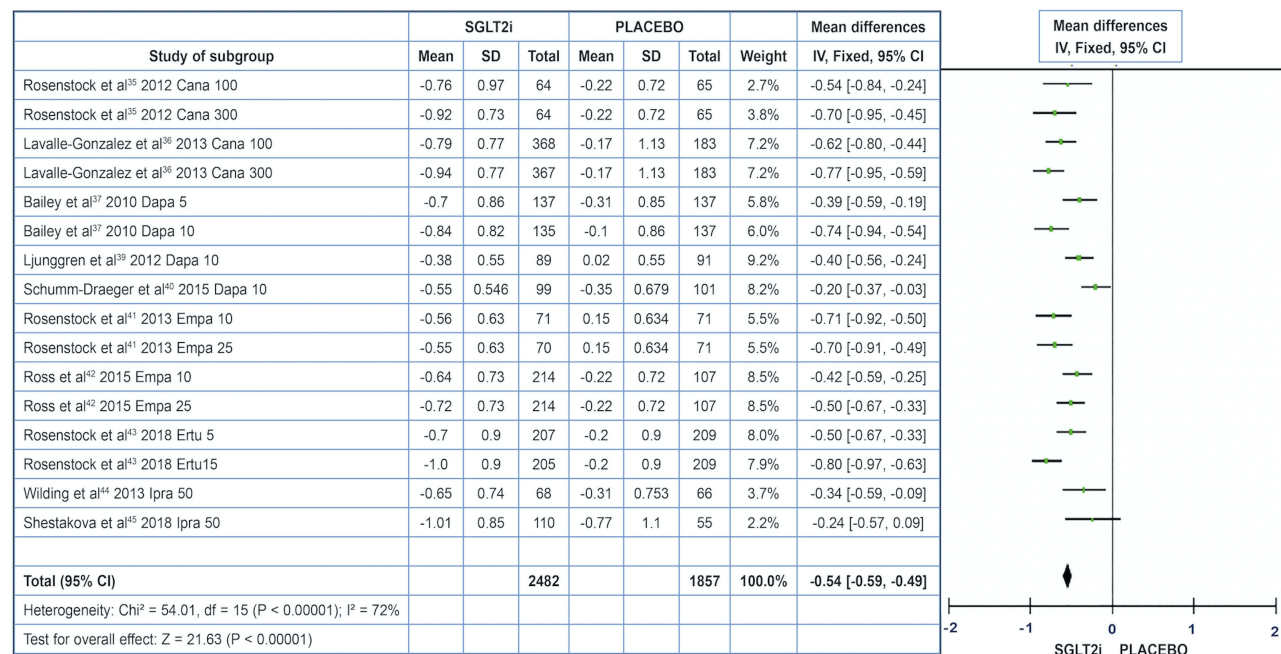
| Study of subgroup | SGLT2i Mean | SGLT2i SD | SGLT2i Total | PLACEBO Mean | PLACEBO SD | PLACEBO Total | Weight | Mean differences IV, Fixed, 95% CI |
|---|---|---|---|---|---|---|---|---|
| Rosenstock et al$^{35}$ 2012 Cana 100 | -0.76 | 0.97 | 64 | -0.22 | 0.72 | 65 | 2.7% | -0.54 [-0.84, -0.24] |
| Rosenstock et al$^{35}$ 2012 Cana 300 | -0.92 | 0.73 | 64 | -0.22 | 0.72 | 65 | 3.8% | -0.70 [-0.95, -0.45] |
| Lavalle-Gonzalez et al$^{36}$ 2013 Cana 100 | -0.79 | 0.77 | 368 | -0.17 | 1.13 | 183 | 7.2% | -0.62 [-0.80, -0.44] |
| Lavalle-Gonzalez et al$^{36}$ 2013 Cana 300 | -0.94 | 0.77 | 367 | -0.17 | 1.13 | 183 | 7.2% | -0.77 [-0.95, -0.59] |
| Bailey et al$^{37}$ 2010 Dapa 5 | -0.7 | 0.86 | 137 | -0.31 | 0.85 | 137 | 5.8% | -0.39 [-0.59, -0.19] |
| Bailey et al$^{37}$ 2010 Dapa 10 | -0.84 | 0.82 | 135 | -0.1 | 0.86 | 137 | 6.0% | -0.74 [-0.94, -0.54] |
| Ljunggren et al$^{39}$ 2012 Dapa 10 | -0.38 | 0.55 | 89 | 0.02 | 0.55 | 91 | 9.2% | -0.40 [-0.56, -0.24] |
| Schumm-Draeger et al$^{40}$ 2015 Dapa 10 | -0.55 | 0.546 | 99 | -0.35 | 0.679 | 101 | 8.2% | -0.20 [-0.37, -0.03] |
| Rosenstock et al$^{41}$ 2013 Empa 10 | -0.56 | 0.63 | 71 | 0.15 | 0.634 | 71 | 5.5% | -0.71 [-0.92, -0.50] |
| Rosenstock et al$^{41}$ 2013 Empa 25 | -0.55 | 0.63 | 70 | 0.15 | 0.634 | 71 | 5.5% | -0.70 [-0.91, -0.49] |
| Ross et al$^{42}$ 2015 Empa 10 | -0.64 | 0.73 | 214 | -0.22 | 0.72 | 107 | 8.5% | -0.42 [-0.59, -0.25] |
| Ross et al$^{42}$ 2015 Empa 25 | -0.72 | 0.73 | 214 | -0.22 | 0.72 | 107 | 8.5% | -0.50 [-0.67, -0.33] |
| Rosenstock et al$^{43}$ 2018 Ertu 5 | -0.7 | 0.9 | 207 | -0.2 | 0.9 | 209 | 8.0% | -0.50 [-0.67, -0.33] |
| Rosenstock et al$^{43}$ 2018 Ertu15 | -1.0 | 0.9 | 205 | -0.2 | 0.9 | 209 | 7.9% | -0.80 [-0.97, -0.63] |
| Wilding et al$^{44}$ 2013 Ipra 50 | -0.65 | 0.74 | 68 | -0.31 | 0.753 | 66 | 3.7% | -0.34 [-0.59, -0.09] |
| Shestakova et al$^{45}$ 2018 Ipra 50 | -1.01 | 0.85 | 110 | -0.77 | 1.1 | 55 | 2.2% | -0.24 [-0.57, 0.09] |
| | | | | | | | | |
| Total (95% CI) | | | 2482 | | | 1857 | 100.0% | -0.54 [-0.59, -0.49] |
| Heterogeneity: Chi² = 54.01, df = 15 (P < 0.00001); I² = 72% | | | | | | | | |
| Test for overall effect: Z = 21.63 (P < 0.00001) | | | | | | | | |

Mean differences
IV, Fixed, 95% CI

-2 -1 0 1 2
SGLT2i PLACEBO